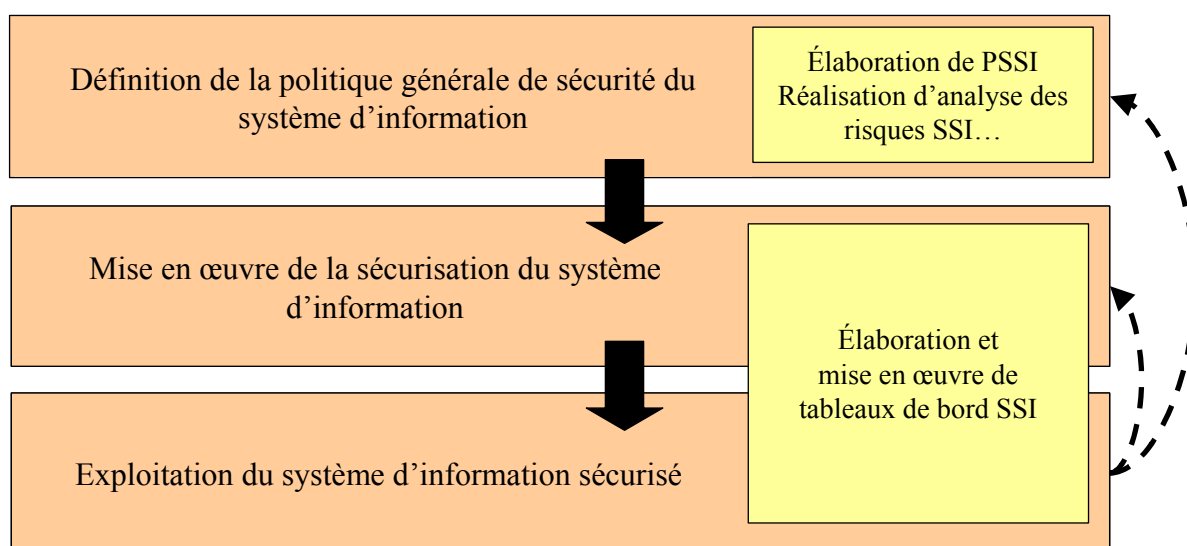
Définition de la politique générale de sécurité du système d’information

Élaboration de PSSI
Réalisation d’analyse des risques SSI…

Mise en œuvre de la sécurisation du système d’information

Élaboration et mise en œuvre de tableaux de bord SSI

Exploitation du système d’information sécurisé